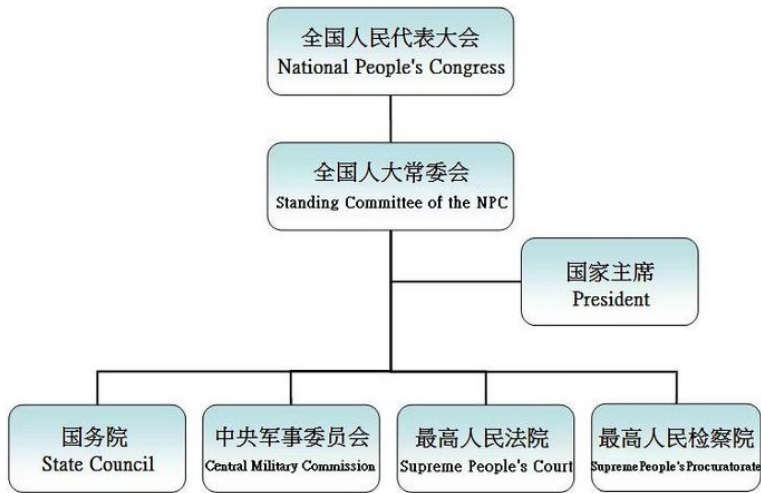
全国人民代表大会
National People's Congress

全国人大常委会
Standing Committee of the NPC

国家主席
President

国务院
State Council

中央军事委员会
Central Military Commission

最高人民法院
Supreme People's Court

最高人民检察院
Supreme People's Procuratorate